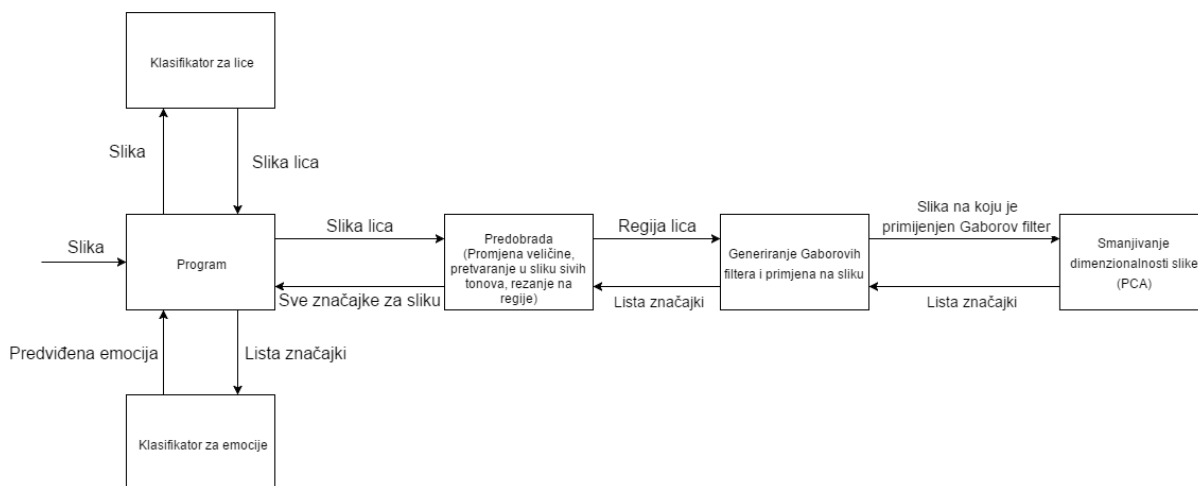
Klasifikator za lice

Slika

Slika lica

Slika

Program

Slika lica

Sve značajke za sliku

Predobrada (Promjena veličine, pretvaranje u sliku sivih tonova, rezanje na regije)

Regija lica

Lista značajki

Generiranje Gaborovih filtera i primjena na sliku

Slika na koju je primijenjen Gaborov filter

Lista značajki

Smanjivanje dimenzionalnosti slike (PCA)

Predviđena emocija

Lista značajki

Klasifikator za emocije